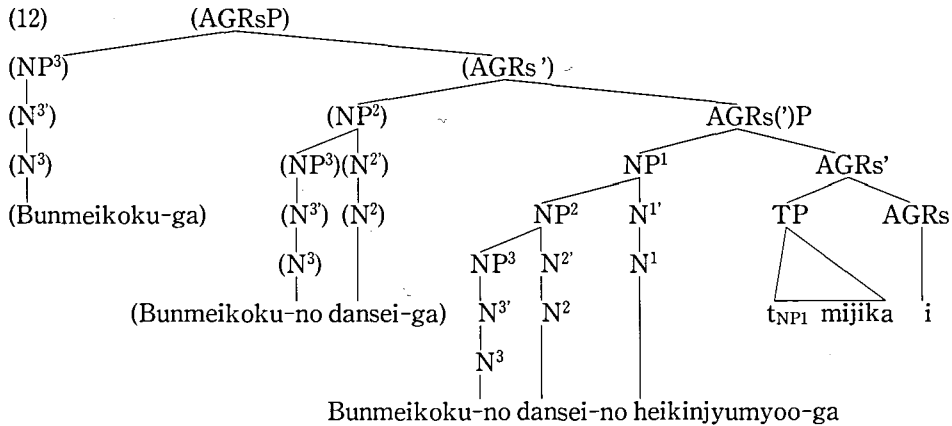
(12) (AGRsP)

$(NP^3)$ $(AGRs')$

$(N^{3'})$ $(NP^2)$ $AGRs(')P$

$(N^3)$ $(NP^3)(N^{2'})$ $NP^1$ $AGRs'$

(Bunmeikoku-ga) $(N^{3'})$ $(N^2)$ $NP^2$ $N^{1'}$ TP AGRs

$(N^3)$ $NP^3$ $N^{2'}$ $N^1$

(Bunmeikoku-no dansei-ga) $N^{3'}$ $N^2$ $t_{NP1}$ mijika i

$N^3$

Bunmeikoku-no dansei-no heikinjyumyoo-ga